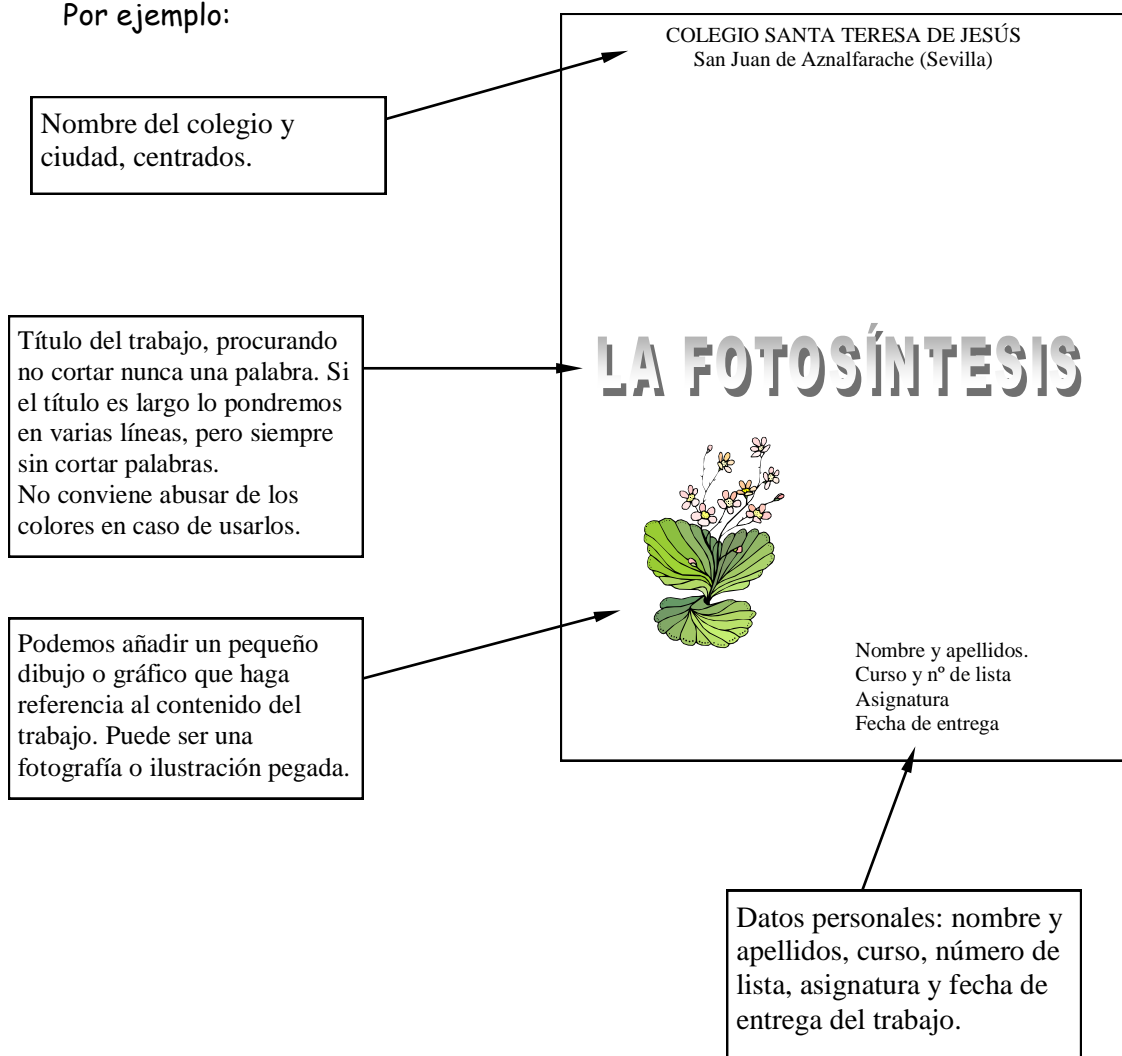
Por ejemplo:

COLEGIO SANTA TERESA DE JESÚS
San Juan de Aznalfarache (Sevilla)

Nombre del colegio y ciudad, centrados.

LA FOTOSÍNTESIS

Título del trabajo, procurando no cortar nunca una palabra. Si el título es largo lo pondremos en varias líneas, pero siempre sin cortar palabras.
No conviene abusar de los colores en caso de usarlos.

Podemos añadir un pequeño dibujo o gráfico que haga referencia al contenido del trabajo. Puede ser una fotografía o ilustración pegada.

Nombre y apellidos.
Curso y nº de lista
Asignatura
Fecha de entrega

Datos personales: nombre y apellidos, curso, número de lista, asignatura y fecha de entrega del trabajo.